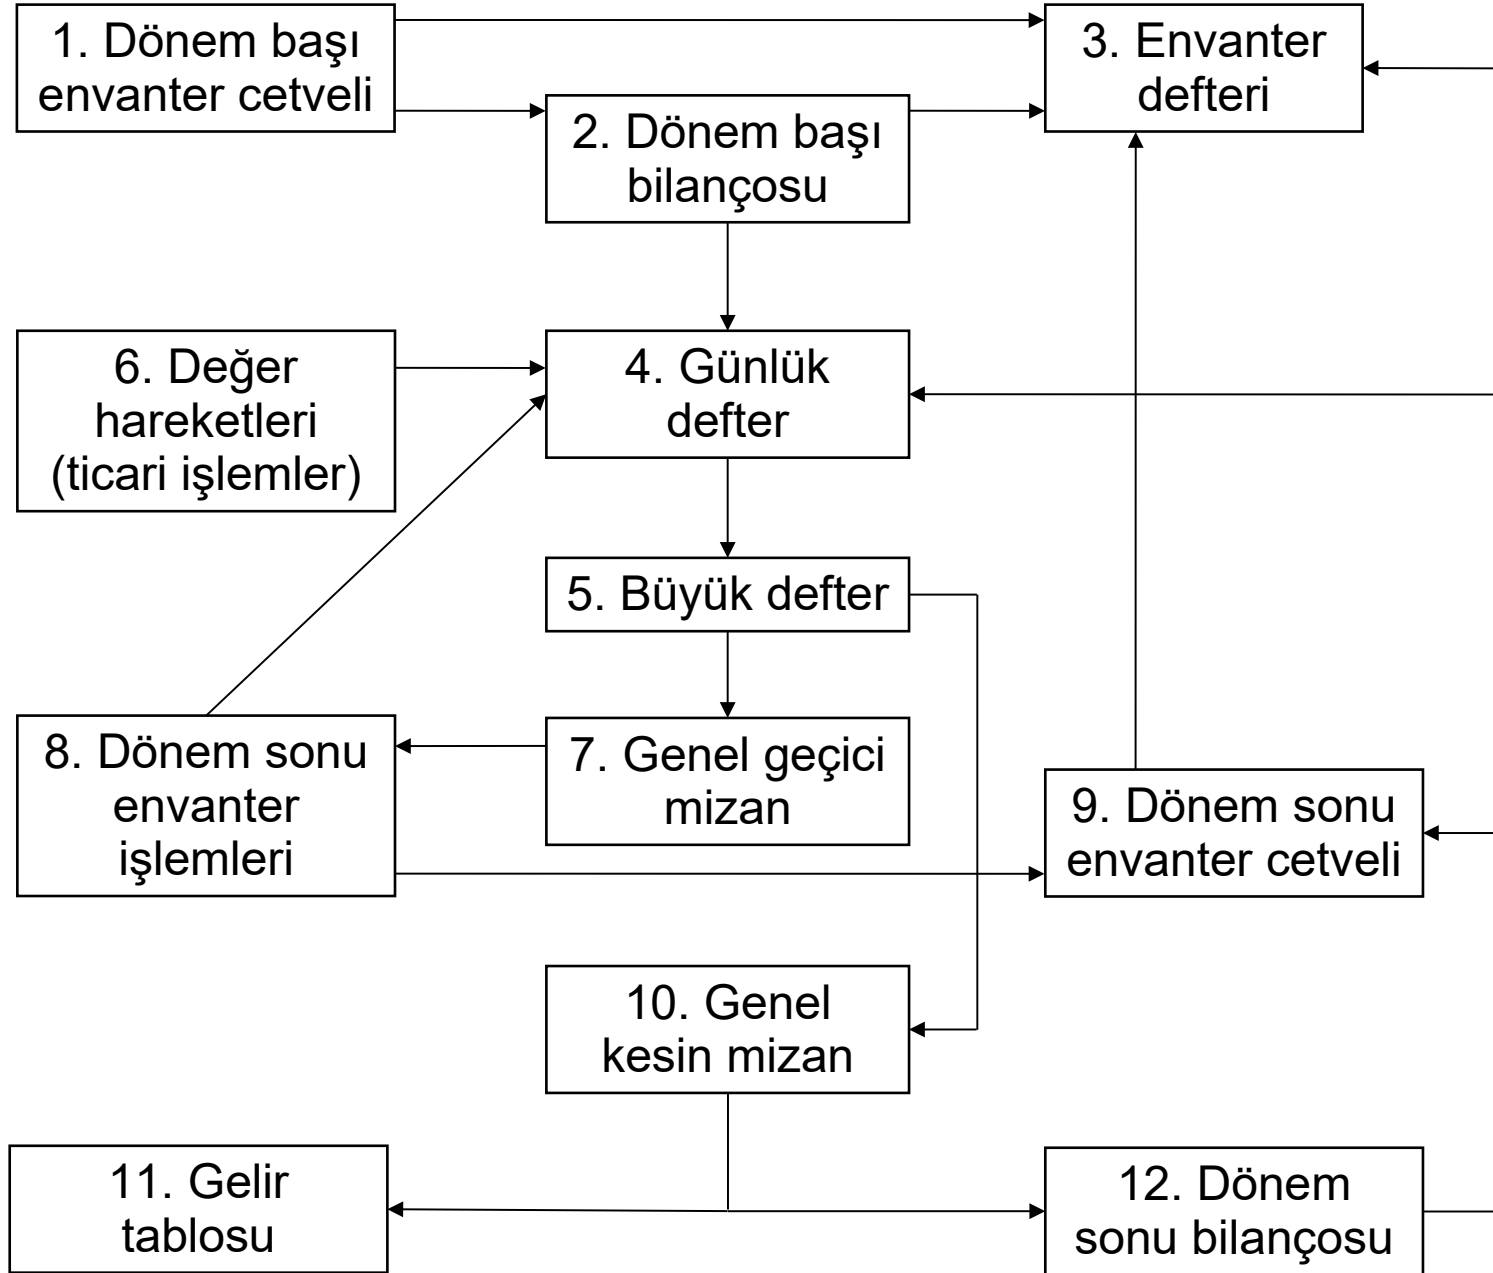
1. Dönem başı envanter cetveli

3. Envanter defteri

2. Dönem başı bilançosu

6. Değer hareketleri (ticari işlemler)

4. Günlük defter

5. Büyük defter

8. Dönem sonu envanter işlemleri

7. Genel geçici mizan

9. Dönem sonu envanter cetveli

10. Genel kesin mizan

11. Gelir tablosu

12. Dönem sonu bilançosu